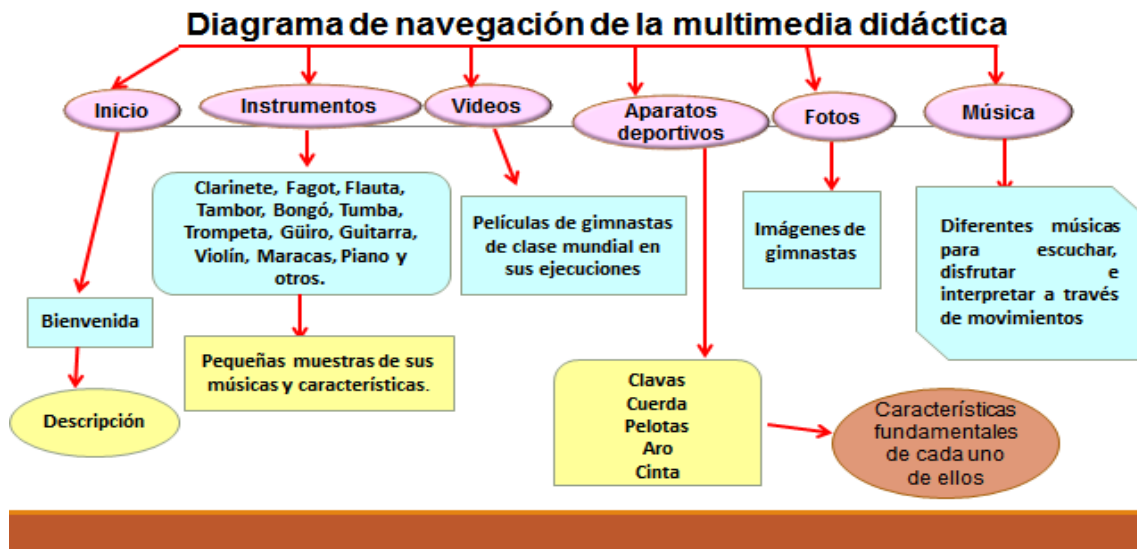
Diagrama de navegación de la multimedia didáctica

Inicio

Instrumentos

Videos

Aparatos deportivos

Fotos

Música

Clarinete, Fagot, Flauta, Tambor, Bongó, Tumba, Trompeta, Güiro, Guitarra, Violín, Maracas, Piano y otros.

Películas de gimnastas de clase mundial en sus ejecuciones

Imágenes de gimnastas

Diferentes músicas para escuchar, disfrutar e interpretar a través de movimientos

Bienvenida

Pequeñas muestras de sus músicas y características.

Descripción

Clavas
Cuerda
Pelotas
Aro
Cinta

Características fundamentales de cada uno de ellos